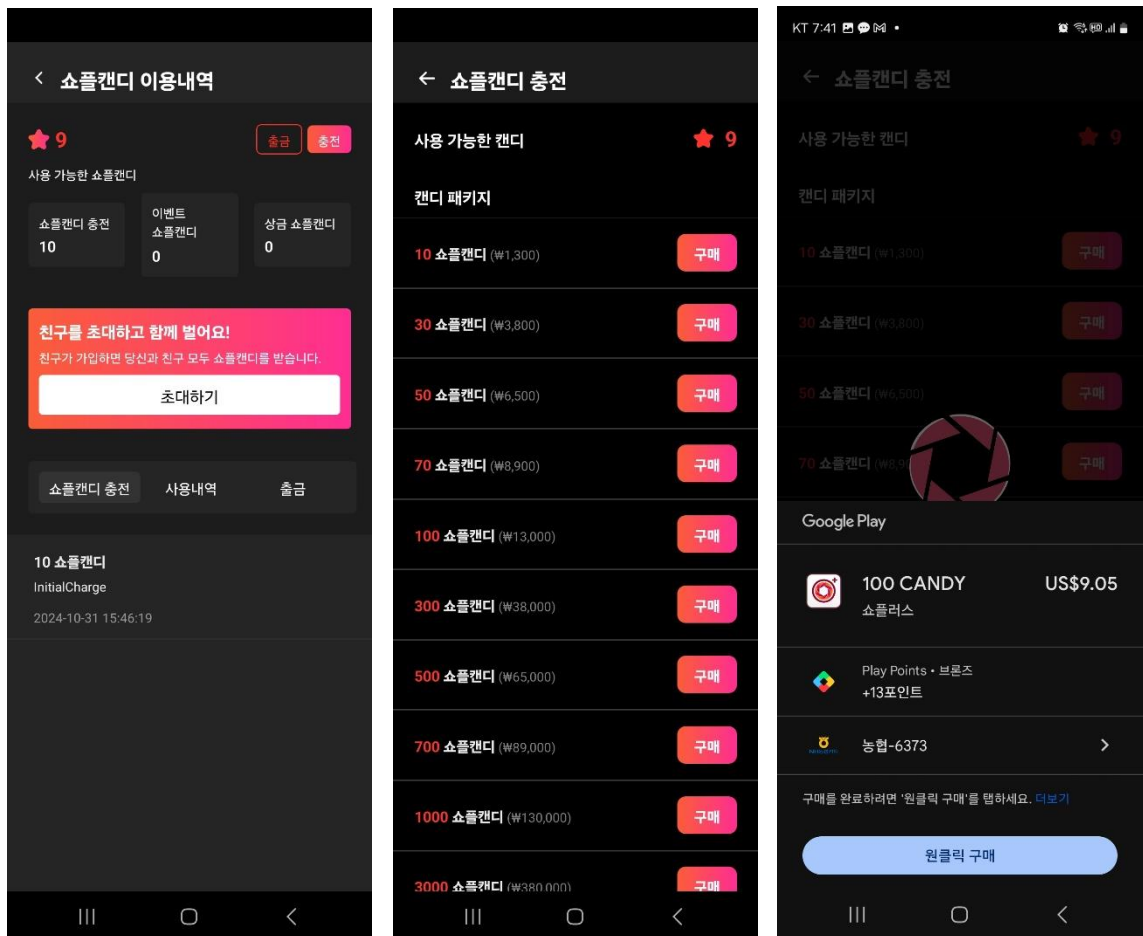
< 쇼플캔디 이용내역

9

출금 충전

사용 가능한 쇼플캔디

| 쇼플캔디 충전 | 이벤트 쇼플캔디 | 상금 쇼플캔디 |
|---|---|---|
| 10 | 0 | 0 |

친구를 초대하고 함께 벌어요!
친구가 가입하면 당신과 친구 모두 쇼플캔디를 받습니다.

초대하기

쇼플캔디 충전 사용내역 출금

10 쇼플캔디
InitialCharge
2024-10-31 15:46:19

← 쇼플캔디 충전

사용 가능한 캔디 9

캔디 패키지

10 쇼플캔디 (₩1,300) 구매

30 쇼플캔디 (₩3,800) 구매

50 쇼플캔디 (₩6,500) 구매

70 쇼플캔디 (₩8,900) 구매

100 쇼플캔디 (₩13,000) 구매

300 쇼플캔디 (₩38,000) 구매

500 쇼플캔디 (₩65,000) 구매

700 쇼플캔디 (₩89,000) 구매

1000 쇼플캔디 (₩130,000) 구매

3000 쇼플캔디 (₩380,000) 구매

KT 7:41

← 쇼플캔디 충전

사용 가능한 캔디 9

캔디 패키지

10 쇼플캔디 (₩1,300) 구매

30 쇼플캔디 (₩3,800) 구매

50 쇼플캔디 (₩6,500) 구매

70 쇼플캔디 (₩8,9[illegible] 구매

Google Play

100 CANDY US$9.05
쇼플러스

Play Points • 브론즈
+13포인트

농협-6373 >

구매를 완료하려면 '원클릭 구매'를 탭하세요. 더보기

원클릭 구매